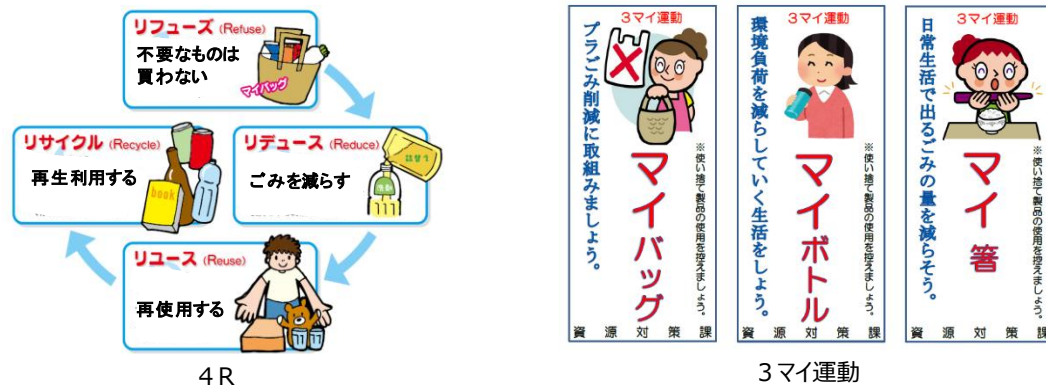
リフューズ (Refuse)
不要なものは買わない
マイバッグ

リデュース (Reduce)
ごみを減らす

リユース (Reuse)
再使用する

リサイクル (Recycle)
再生利用する
book

4R

3マイ運動
プラごみ削減に取組みましょう。
マイバッグ
※使い捨て製品の使用を控えましょう。
資 源 対 策 課

3マイ運動
環境負荷を減らしていく生活をしよう。
マイボトル
※使い捨て製品の使用を控えましょう。
資 源 対 策 課

3マイ運動
日常生活で出るごみの量を減らそう。
マイ箸
※使い捨て製品の使用を控えましょう。
資 源 対 策 課

3マイ運動